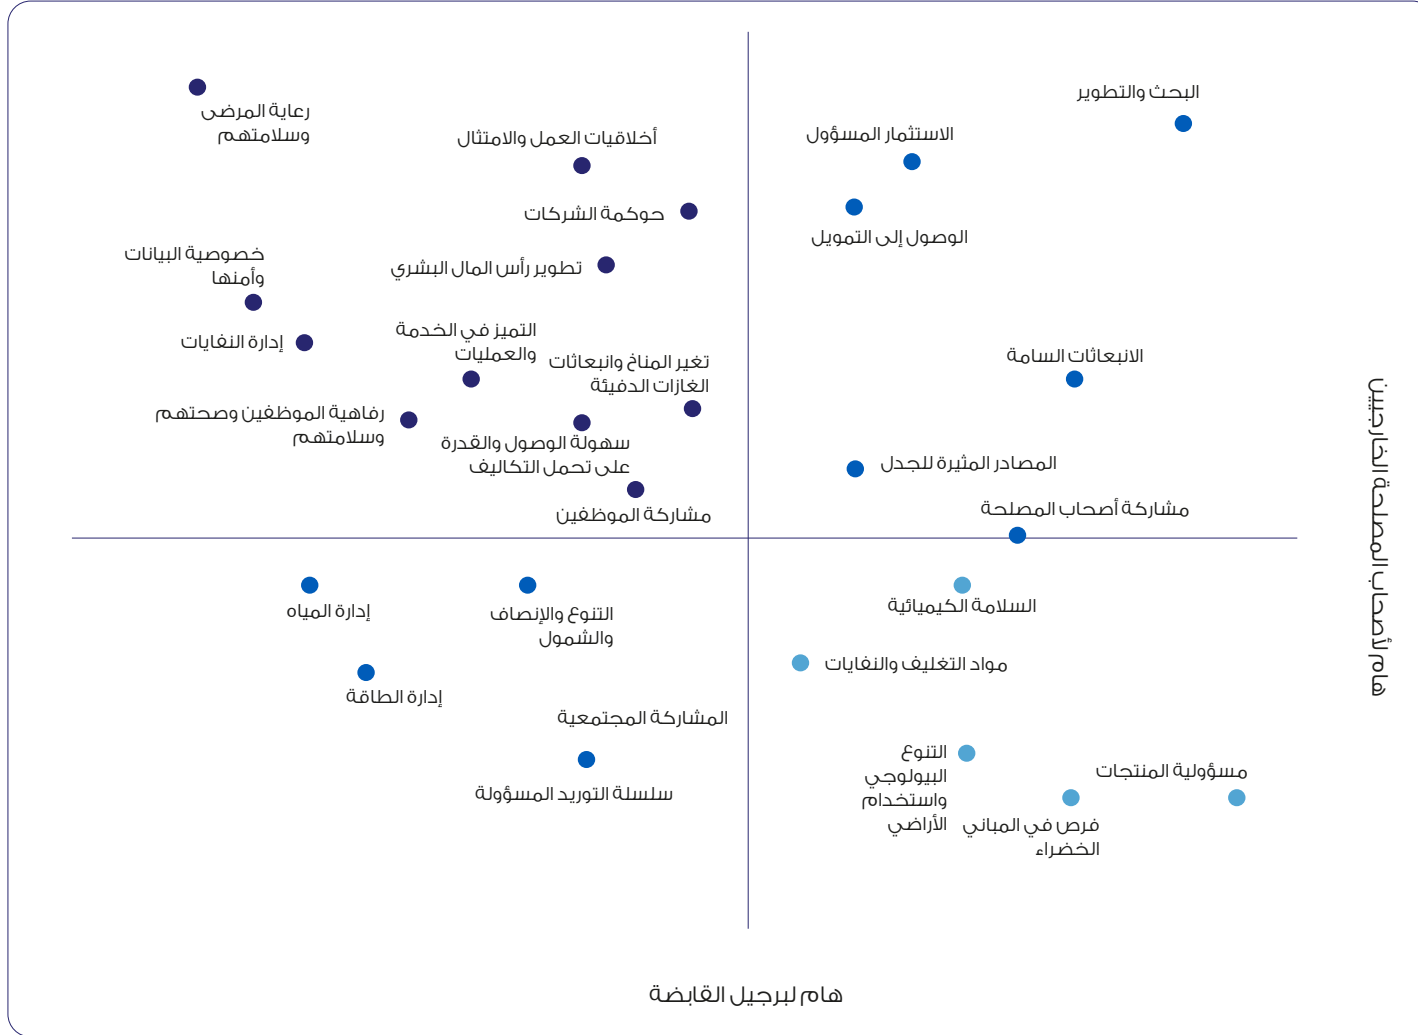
رعاية المرضى وسلامتهم

أخلاقيات العمل والامتثال

حوكمة الشركات

خصوصية البيانات وأمنها

تطوير رأس المال البشري

إدارة النفايات

التميز في الخدمة والعمليات

تغير المناخ وانبعاثات الغازات الدفيئة

رفاهية الموظفين وصحتهم وسلامتهم

سهولة الوصول والقدرة على تحمل التكاليف

مشاركة الموظفين

البحث والتطوير

الاستثمار المسؤول

الوصول إلى التمويل

الانبعاثات السامة

المصادر المثيرة للجدل

مشاركة أصحاب المصلحة

إدارة المياه

التنوع والإنصاف والشمول

إدارة الطاقة

المشاركة المجتمعية

سلسلة التوريد المسؤولة

السلامة الكيميائية

مواد التغليف والنفايات

التنوع البيولوجي واستخدام الأراضي

مسؤولية المنتجات

فرص في المباني الخضراء

هام لأصحاب المصلحة الخارجيين

هام لبرجيل القابضة